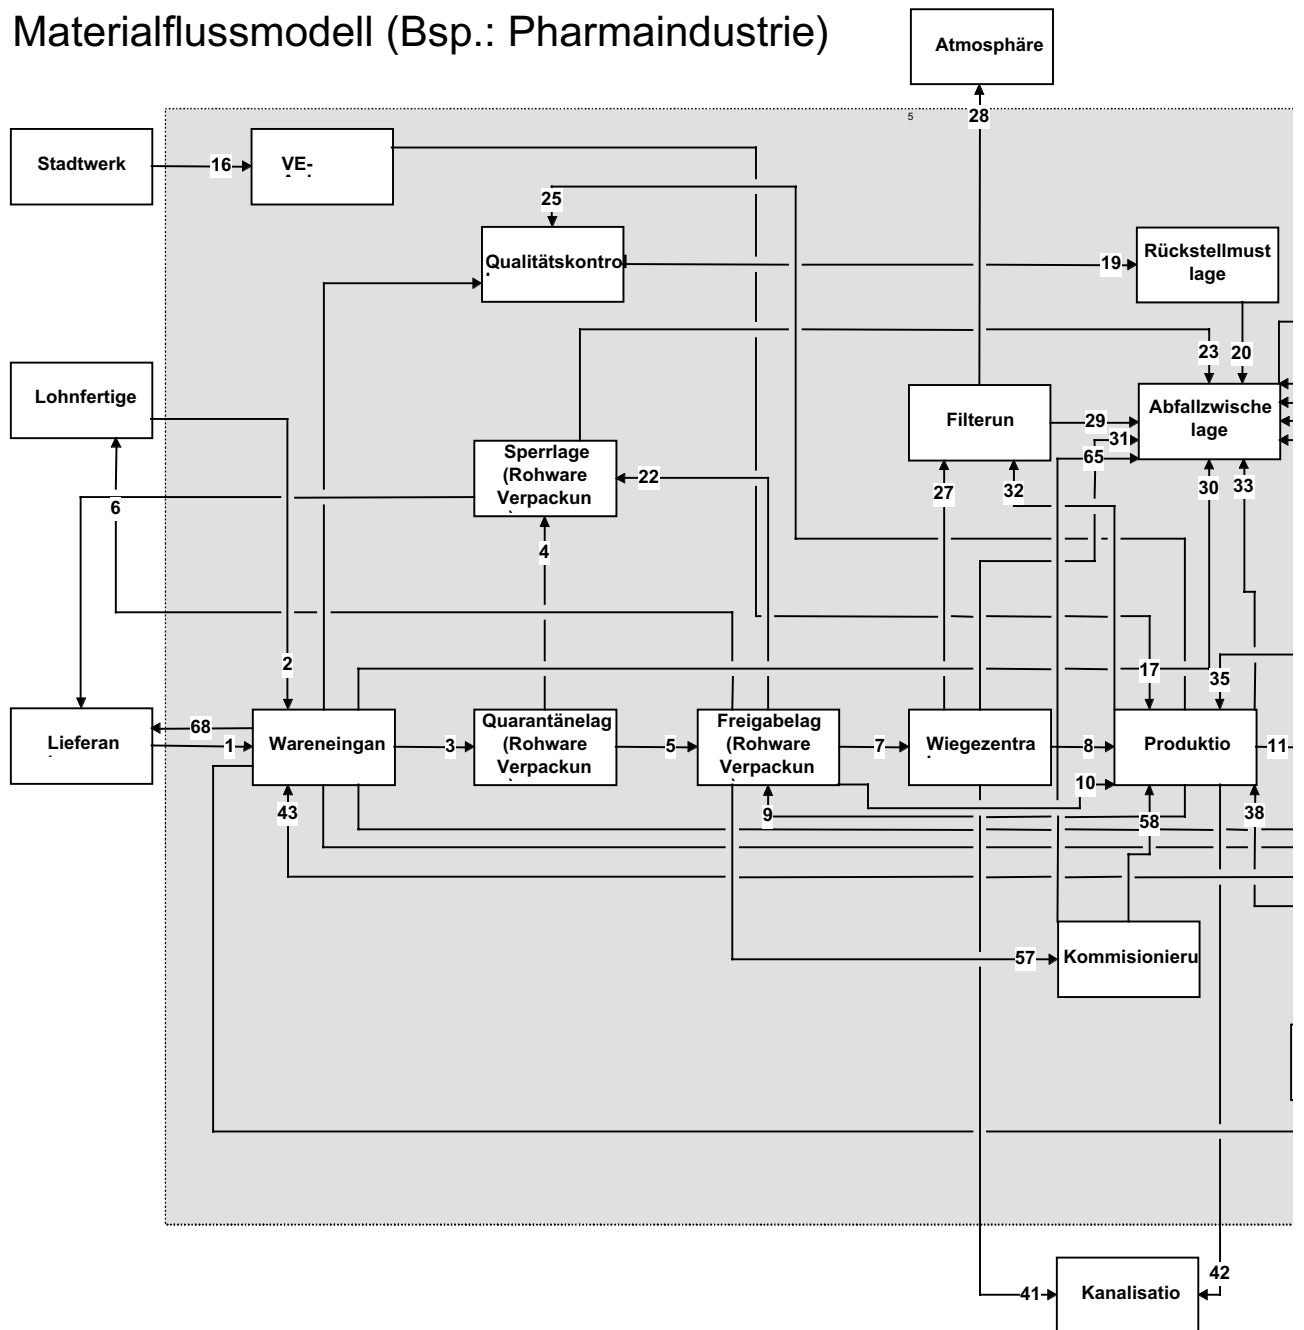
Materialflussmodell (Bsp.: Pharmaindustrie)

Atmosphäre

28

5

Stadtwerk

16

VE-

25

Qualitätskontrol

19

Rückstellmust lage

Lohnfertige

23 20

Filterun

29

Abfallzwische lage

31

65

Sperrlage (Rohware Verpackun

22

6

27

32

30

33

4

2

17

35

Lieferan

68

1

Wareneingan

3

Quarantänelag (Rohware Verpackun

5

Freigabelag (Rohware Verpackun

7

Wiegezentra

8

Produktio

11

10

9

58

38

43

57

Kommisionieru

41

Kanalisatio

42